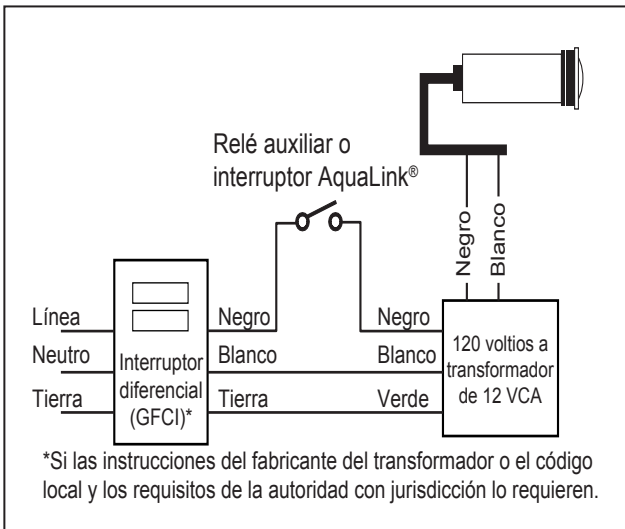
Relé auxiliar o interruptor AquaLink®

Negro

Blanco

Línea

Neutro

Tierra

Interruptor diferencial (GFCI)*

Negro

Blanco

Tierra

Negro

Blanco

Verde

120 voltios a transformador de 12 VCA

*Si las instrucciones del fabricante del transformador o el código local y los requisitos de la autoridad con jurisdicción lo requieren.